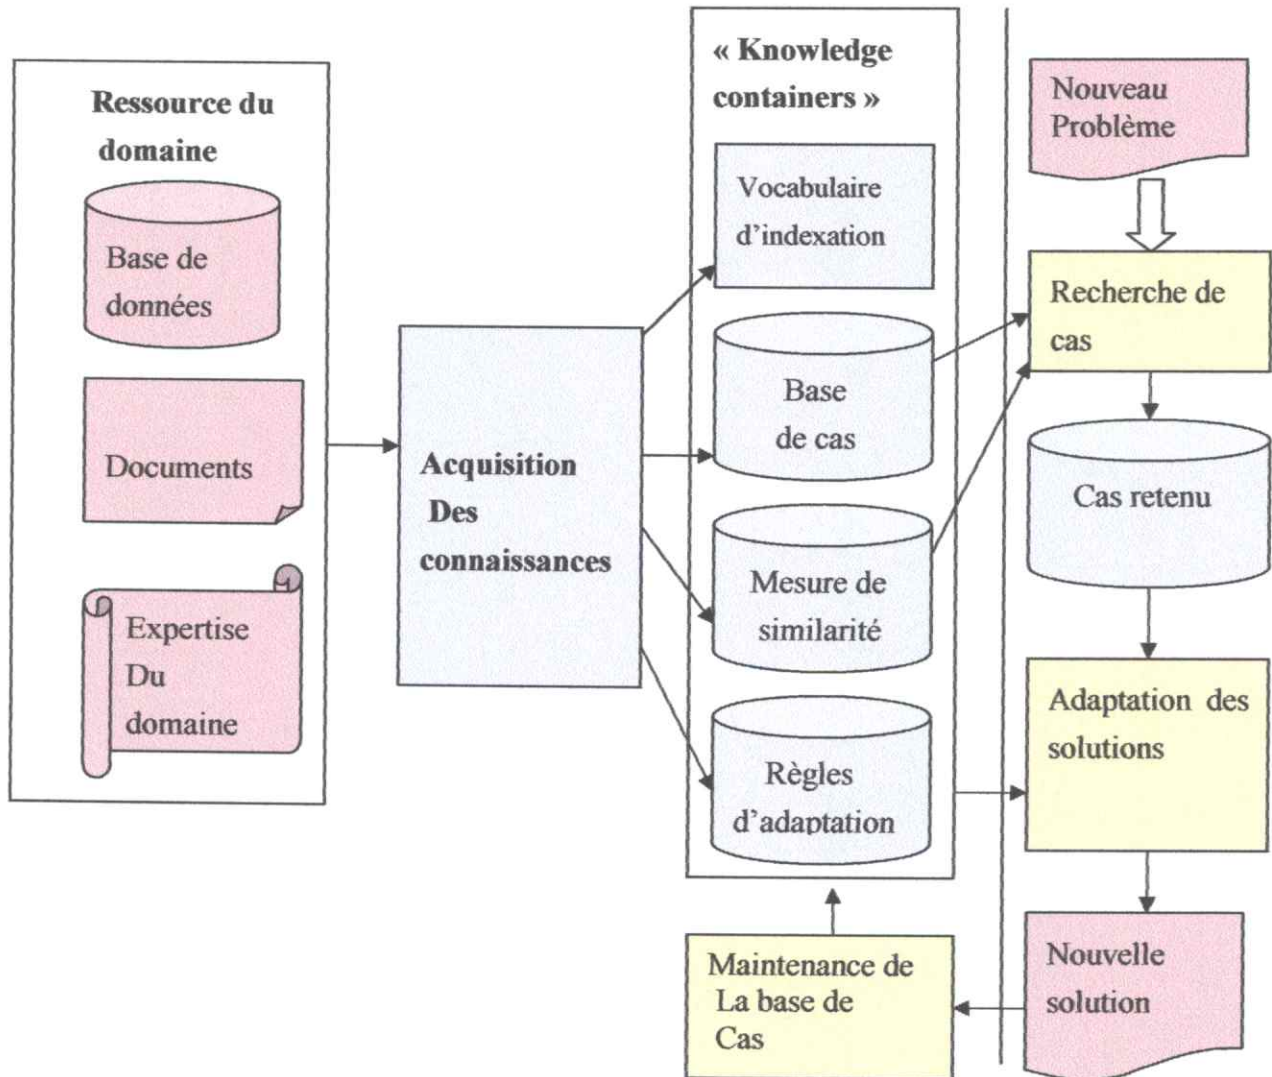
Ressource du domaine

Base de données

Documents

Expertise Du domaine

Acquisition Des connaissances

« Knowledge containers »

Vocabulaire d'indexation

Base de cas

Mesure de similarité

Règles d'adaptation

Maintenance de La base de Cas

Nouveau Problème

Recherche de cas

Cas retenu

Adaptation des solutions

Nouvelle solution